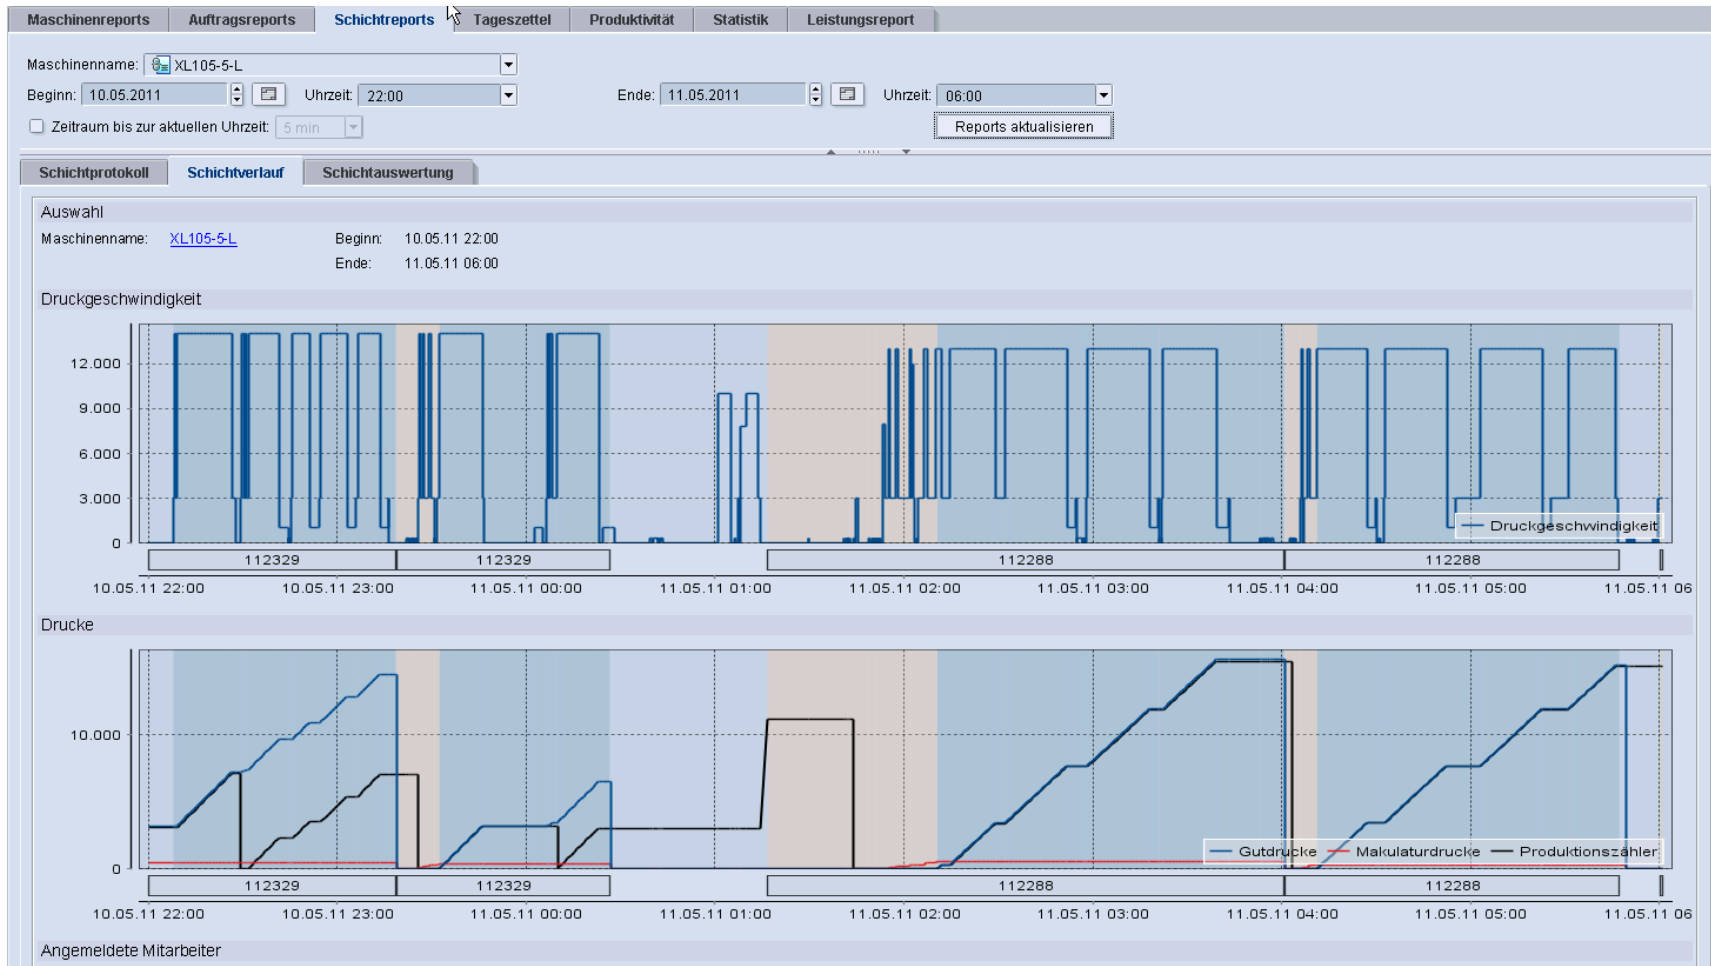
Maschinenreports | Auftragsreports | Schichtreports | Tageszettel | Produktivität | Statistik | Leistungsreport

Maschinenname: XL105-5-L

Beginn: 10.05.2011 Uhrzeit: 22:00 Ende: 11.05.2011 Uhrzeit: 06:00

Zeitraum bis zur aktuellen Uhrzeit: 5 min

Reports aktualisieren

Schichtprotokoll | Schichtverlauf | Schichtauswertung

Auswahl

Maschinenname: XL105-5-L Beginn: 10.05.11 22:00

Ende: 11.05.11 06:00

Druckgeschwindigkeit

12.000
9.000
6.000
3.000
0

Druckgeschwindigkeit

112329 112329 112288 112288

10.05.11 22:00 10.05.11 23:00 11.05.11 00:00 11.05.11 01:00 11.05.11 02:00 11.05.11 03:00 11.05.11 04:00 11.05.11 05:00 11.05.11 06

Drucke

10.000
0

Gutdrucke Makulaturdrucke Produktionszähler

112329 112329 112288 112288

10.05.11 22:00 10.05.11 23:00 11.05.11 00:00 11.05.11 01:00 11.05.11 02:00 11.05.11 03:00 11.05.11 04:00 11.05.11 05:00 11.05.11 06

Angemeldete Mitarbeiter